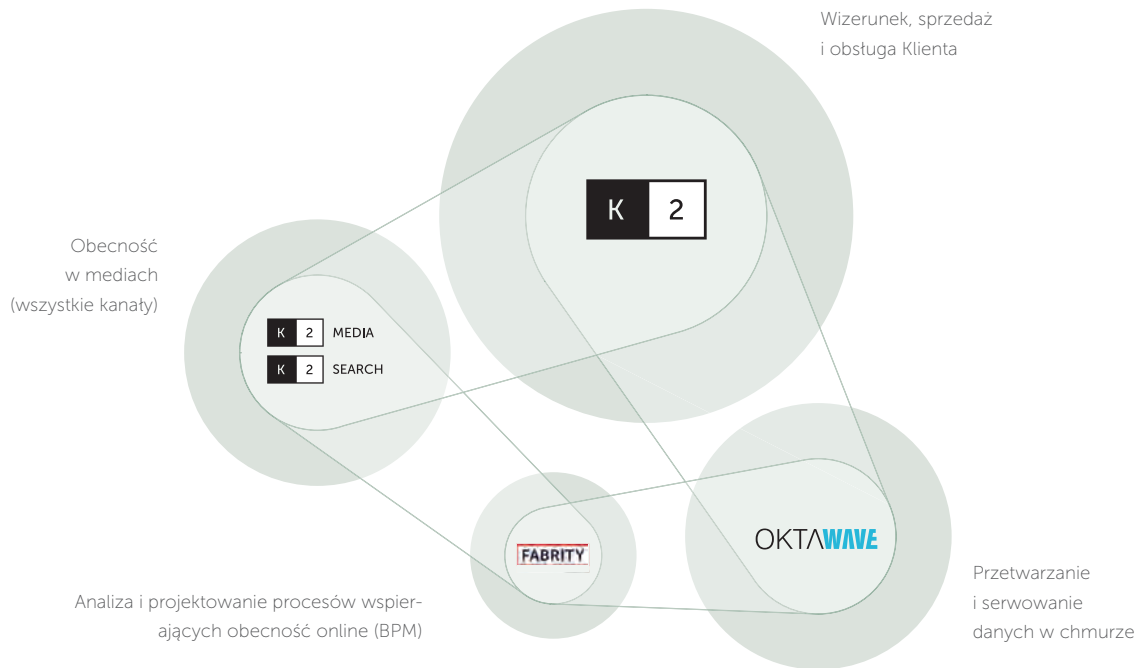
Wizerunek, sprzedaż i obsługa Klienta

K 2

Obecność w mediach (wszystkie kanały)

K 2 MEDIA

K 2 SEARCH

FABRITY

OKTAWAVE

Analiza i projektowanie procesów wspierających obecność online (BPM)

Przetwarzanie i serwowanie danych w chmurze